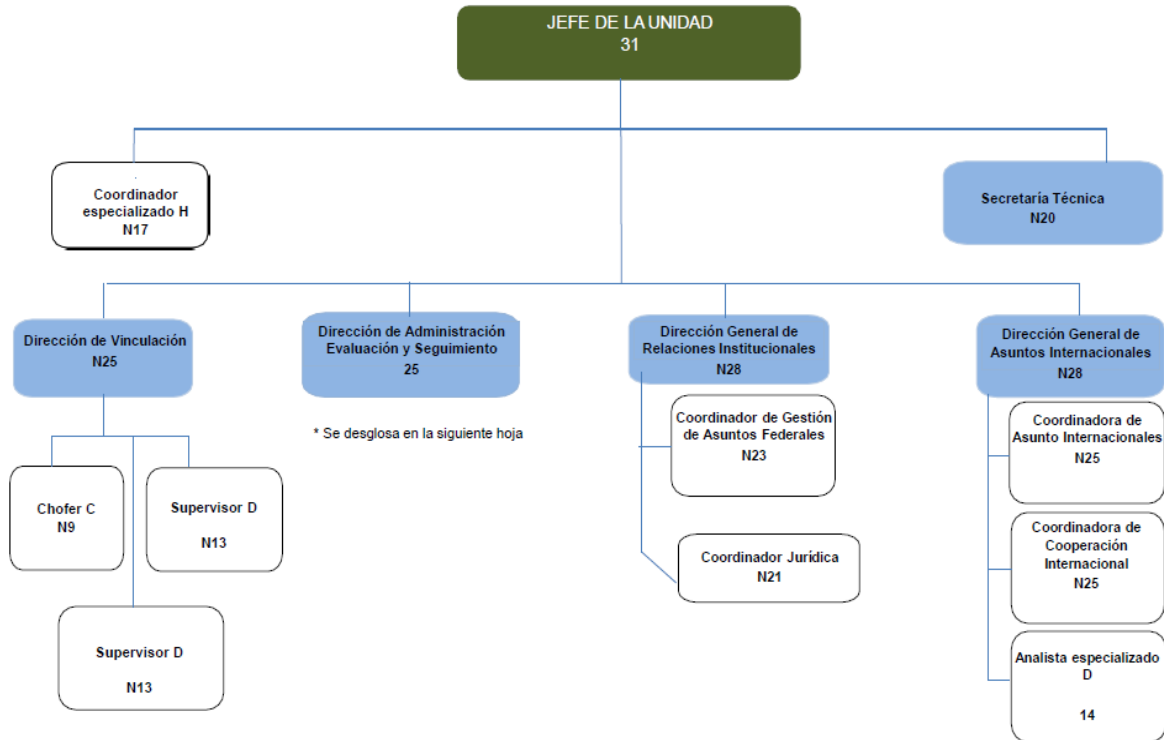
JEFE DE LA UNIDAD
31

Coordinador especializado H
N17

Secretaría Técnica
N20

Dirección de Vinculación
N25

Dirección de Administración Evaluación y Seguimiento
25

Dirección General de Relaciones Institucionales
N28

Dirección General de Asuntos Internacionales
N28

* Se desglosa en la siguiente hoja

Chofer C
N9

Supervisor D
N13

Supervisor D
N13

Coordinador de Gestión de Asuntos Federales
N23

Coordinador Jurídica
N21

Coordinadora de Asunto Internacionales
N25

Coordinadora de Cooperación Internacional
N25

Analista especializado D
14